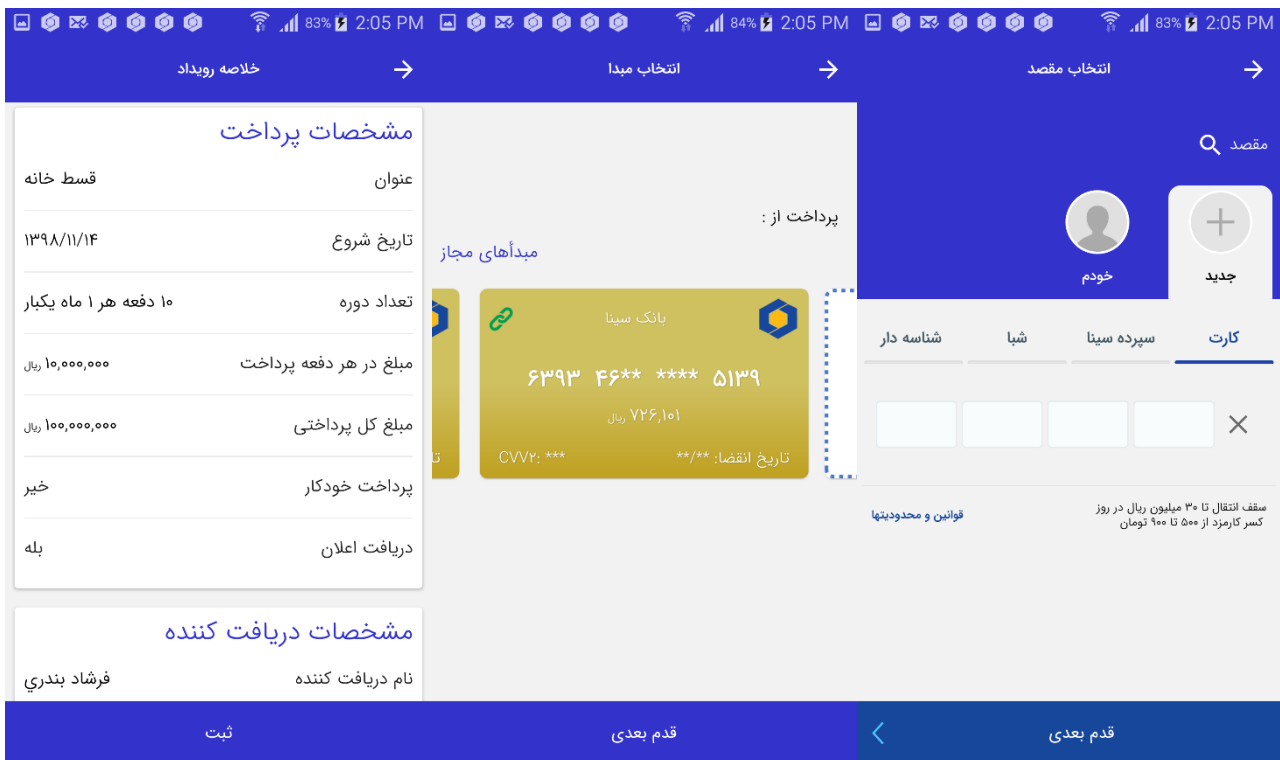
83% 2:05 PM

خلاصه رویداد

مشخصات پرداخت

| عنوان | قسط خانه |
|---|---|
| تاریخ شروع | ۱۳۹۸/۱۱/۱۴ |
| تعداد دوره | ۱۰ دفعه هر ۱ ماه یکبار |
| مبلغ در هر دفعه پرداخت | ۱۰,۰۰۰,۰۰۰ ریال |
| مبلغ کل پرداختی | ۱۰۰,۰۰۰,۰۰۰ ریال |
| پرداخت خودکار | خیر |
| دریافت اعلان | بله |

مشخصات دریافت کننده

نام دریافت کننده فرشاد بندري

ثبت

84% 2:05 PM

انتخاب مبدا

پرداخت از :

مبدأهای مجاز

بانک سینا

۶۳۹۳ ۴۶** **** ۵۱۳۹

۷۲۶,۱۰۱ ریال

تاریخ انقضا: **/** CVV۲: ***

قدم بعدی

83% 2:05 PM

انتخاب مقصد

مقصد

جدید خودم

کارت سپرده سینا شبا شناسه دار

سقف انتقال تا ۳۰ میلیون ریال در روز
کسر کارمزد از ۵۰۰ تا ۹۰۰ تومان

قوانین و محدودیتها

قدم بعدی